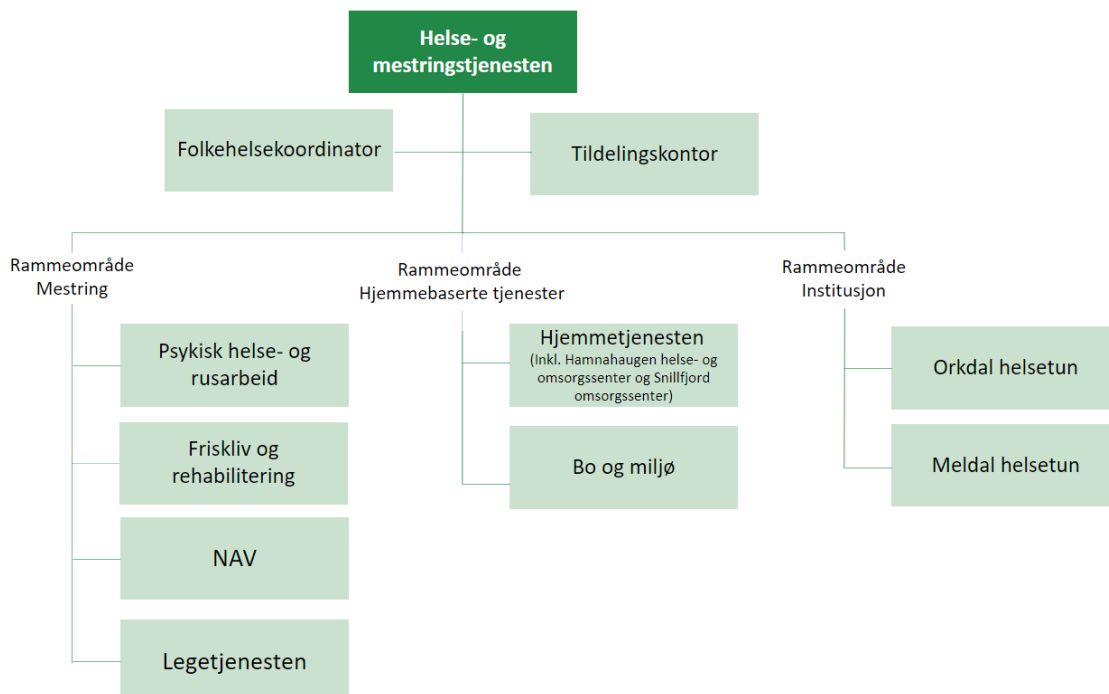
Helse- og mestringstjenesten

Folkehelsekoordinator

Tildelingskontor

Rammeområde Mestring

Psykisk helse- og rusarbeid

Friskliv og rehabilitering

NAV

Legetjenesten

Rammeområde Hjemmebaserte tjenester

Hjemmetjenesten
(Inkl. Hamnahaugen helse- og omsorgssenter og Snillfjord omsorgssenter)

Bo og miljø

Rammeområde Institusjon

Orkdal helsetun

Meldal helsetun